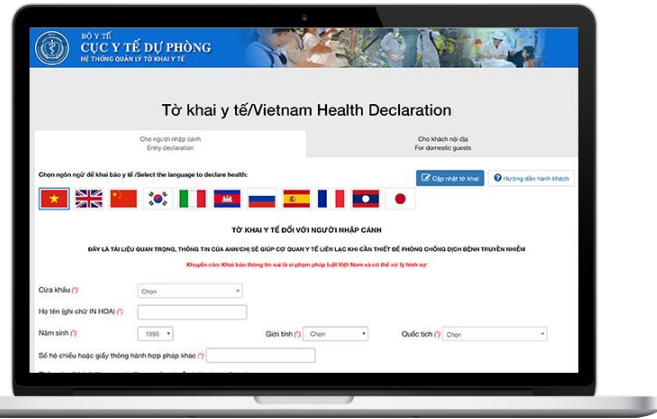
BỘ Y TẾ
CỤC Y TẾ DỰ PHÒNG
HỆ THỐNG QUẢN LÝ TỜ KHAI Y TẾ

Tờ khai y tế/Vietnam Health Declaration

Cho người nhập cảnh
Entry declaration

Cho khách nội địa
For domestic guests

Chọn ngôn ngữ để khai báo y tế /Select the language to declare health:

Cập nhật tờ khai

Hướng dẫn hành khách

TỜ KHAI Y TẾ ĐỐI VỚI NGƯỜI NHẬP CẢNH

ĐÂY LÀ TÀI LIỆU QUAN TRỌNG, THÔNG TIN CỦA ANH/CHỊ SẼ GIÚP CƠ QUAN Y TẾ LIÊN LẠC KHI CẦN THIẾT ĐỂ PHÒNG CHỐNG DỊCH BỆNH TRUYỀN NHIỄM

Khuyến cáo: Khai báo thông tin sai là vi phạm pháp luật Việt Nam và có thể xử lý hình sự

Cửa khẩu (*) Chọn

Họ tên (ghi chữ IN HOA) (*)

Năm sinh (*) 1990

Giới tính (*) Chọn

Quốc tịch (*) Chọn

Số hộ chiếu hoặc giấy thông hành hợp pháp khác (*)